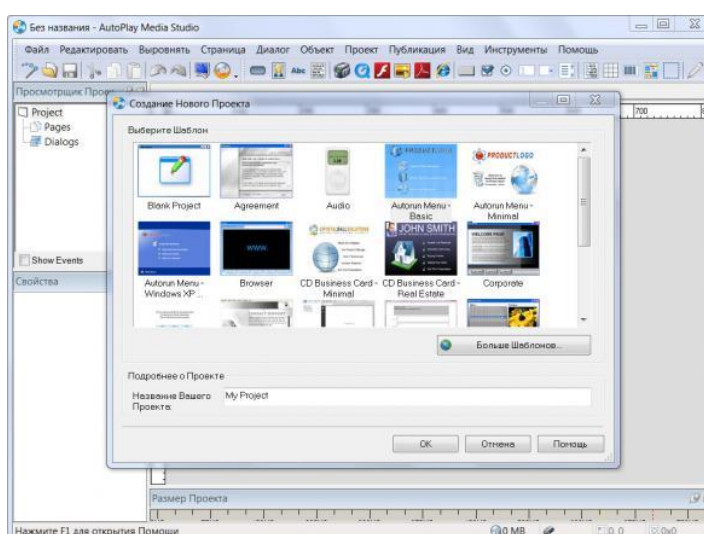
Без названия - AutoPlay Media Studio

Файл Редактировать Выровнять Страница Диалог Объект Проект Публикация Вид Инструменты Помощь

Просмотрщик Прое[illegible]

Project
Pages
Dialogs

Show Events

Свойства

Создание Нового Проекта

Выберите Шаблон

Blank Project
Agreement
Audio
Autorun Menu - Basic
Autorun Menu - Minimal
Autorun Menu - Windows XP ...
Browser
CD Business Card - Minimal
CD Business Card - Real Estate
Corporate

PRODUCTLOGO
JOHN SMITH
WWW.

Больше Шаблонов...

Подробнее о Проекте

Название Вашего Проекта: My Project

OK
Отмена
Помощь

700

Размер Проекта

Нажмите F1 для открытия Помощи
0 MB
0, 0
0x0